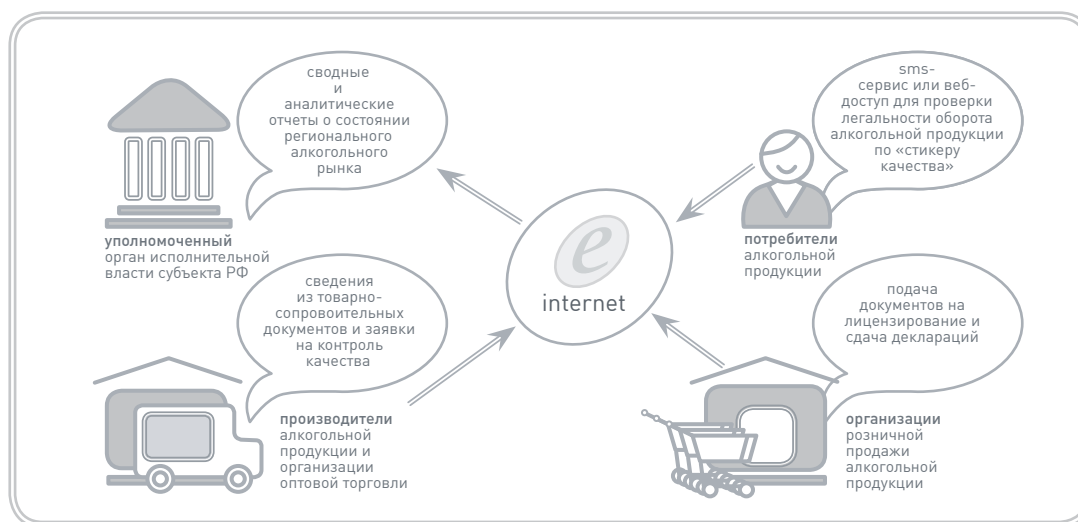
сводные и аналитические отчеты о состоянии регионального алкогольного рынка

уполномоченный орган исполнительной власти субъекта РФ

sms-сервис или веб-доступ для проверки легальности оборота алкогольной продукции по «стикеру качества»

потребители алкогольной продукции

e

internet

сведения из товарно-сопровоительных документов и заявки на контроль качества

производители алкогольной продукции и организации оптовой торговли

подача документов на лицензирование и сдача деклараций

организации розничной продажи алкогольной продукции